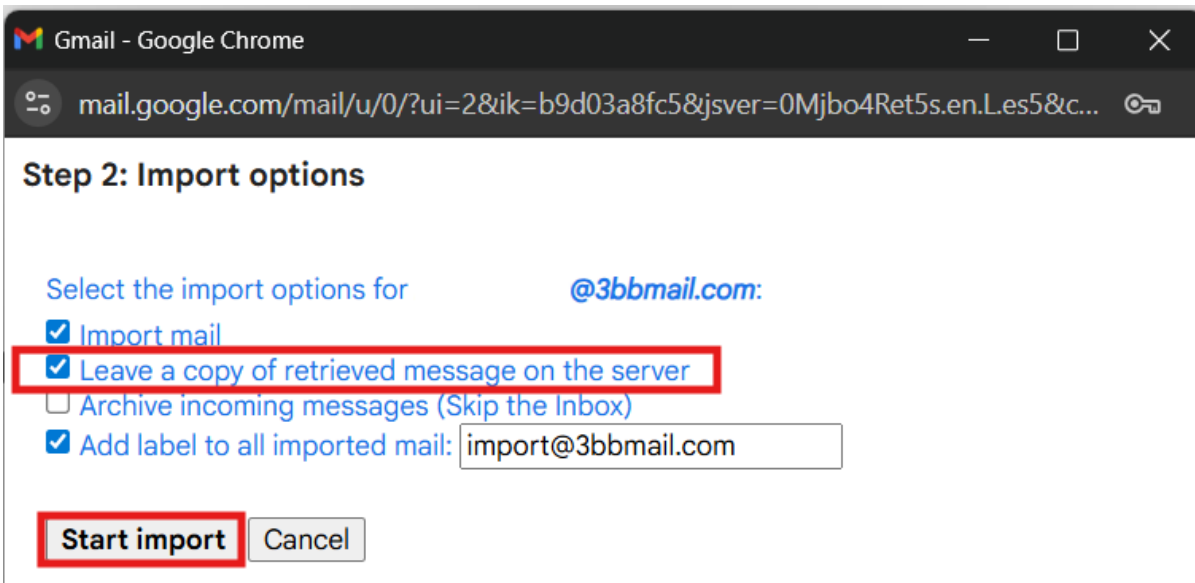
Gmail - Google Chrome

mail.google.com/mail/u/0/?ui=2&ik=b9d03a8fc5&jsver=0Mjbo4Ret5s.en.L.es5&c...

Step 2: Import options

Select the import options for @3bbmail.com:

Import mail

Leave a copy of retrieved message on the server

Archive incoming messages (Skip the Inbox)

Add label to all imported mail: import@3bbmail.com

Start import Cancel